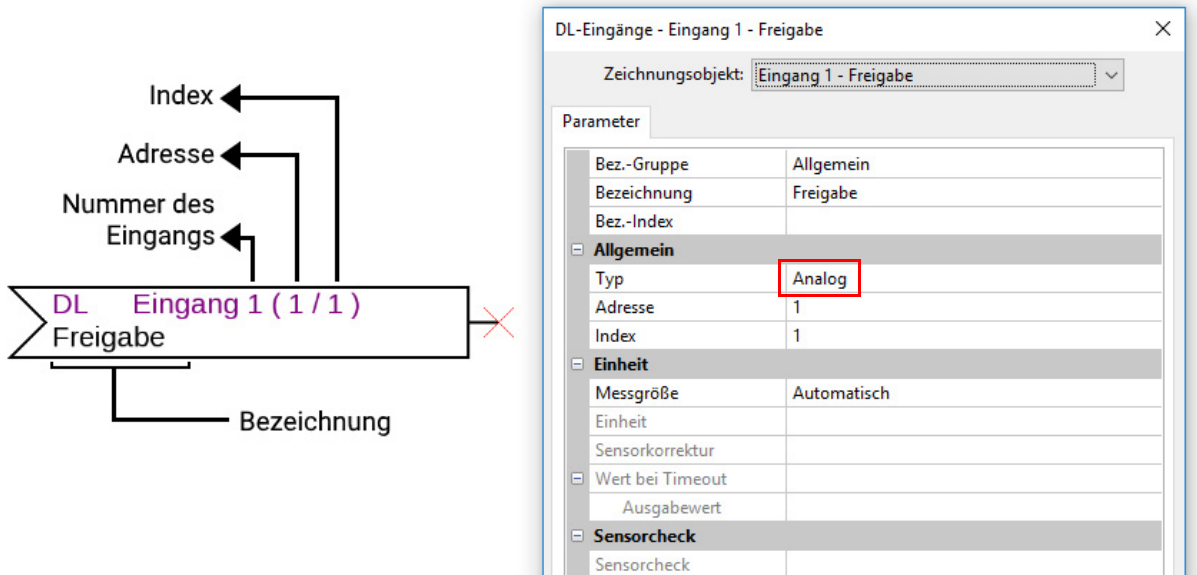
Index

Adresse

Nummer des Eingangs

DL Eingang 1 ( 1 / 1 )
Freigabe

Bezeichnung

DL-Eingänge - Eingang 1 - Freigabe
×

Zeichnungsobjekt: Eingang 1 - Freigabe

Parameter

| | |
|---|---|
| Bez.-Gruppe | Allgemein |
| Bezeichnung | Freigabe |
| Bez.-Index | |
| ⊟ Allgemein | |
| Typ | Analog |
| Adresse | 1 |
| Index | 1 |
| ⊟ Einheit | |
| Messgröße | Automatisch |
| Einheit | |
| Sensorkorrektur | |
| ⊟ Wert bei Timeout | |
| Ausgabewert | |
| ⊟ Sensorcheck | |
| Sensorcheck | |